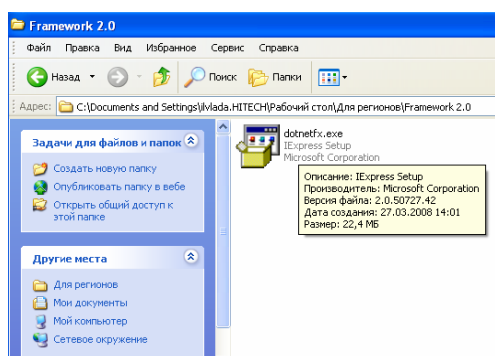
Framework 2.0

Файл Правка Вид Избранное Сервис Справка

Назад Поиск Папки

Адрес: C:\Documents and Settings\ilvlada.HITECH\Рабочий стол\Для регионов\Framework 2.0

Задачи для файлов и папок

Создать новую папку
Опубликовать папку в вебе
Открыть общий доступ к этой папке

Другие места

Для регионов
Мои документы
Мой компьютер
Сетевое окружение

dotnetfx.exe
IExpress Setup
Microsoft Corporation

Описание: IExpress Setup
Производитель: Microsoft Corporation
Версия файла: 2.0.50727.42
Дата создания: 27.03.2008 14:01
Размер: 22,4 МБ